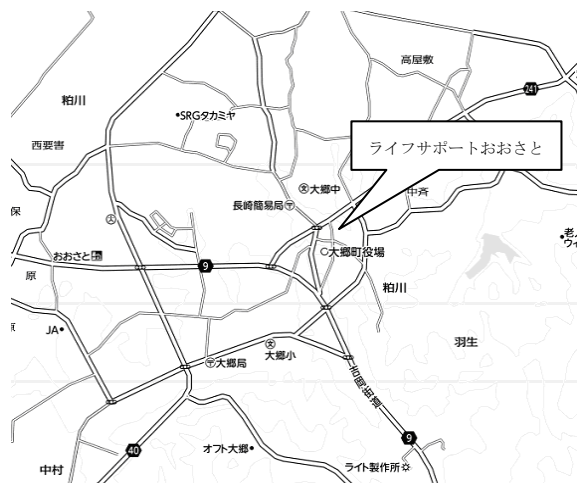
高屋敷

241

粕川

•SRGタカミヤ

西要害

ライフサポートおおさと

大郷中

中斉

保

長崎簡易局

老
ウィ

大郷町役場

おおさと

9

原

粕川

JA•

羽生

大郷局

大郷小

利府街道

9

40

オフト大郷•

中村

ライト製作所